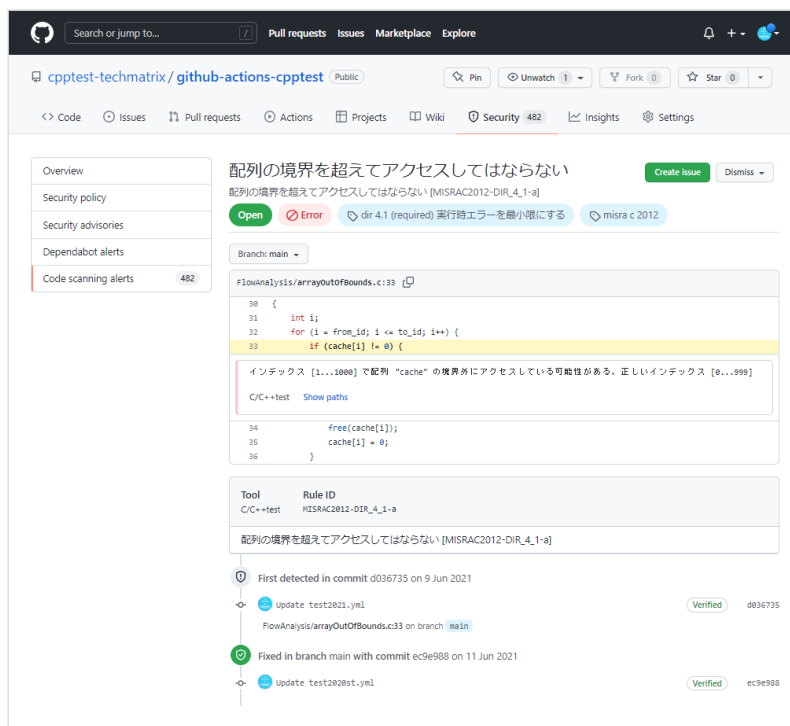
Search or jump to... / Pull requests Issues Marketplace Explore

cpptest-techmatrix / github-actions-cpptest Public

Pin Unwatch 1 Fork 0 Star 0

Code Issues Pull requests Actions Projects Wiki Security 482 Insights Settings

Overview
Security policy
Security advisories
Dependabot alerts
Code scanning alerts 482

配列の境界を超えてアクセスしてはならない
配列の境界を超えてアクセスしてはならない [MISRAC2012-DIR_4_1-a]

Create issue Dismiss

Open Error dir 4.1 (required) 実行時エラーを最小限にする misra c 2012

Branch: main

FlowAnalysis/arrayOutOfBounds.c:33

30 {
31 int i;
32 for (i = from_id; i <= to_id; i++) {
33 if (cache[i] != 0) {

インデックス [1...1000] で配列 "cache" の境界外にアクセスしている可能性がある. 正しいインデックス [0...999]

C/C++test Show paths

34 free(cache[i]);
35 cache[i] = 0;
36 }

Tool Rule ID
C/C++test MISRAC2012-DIR_4_1-a

配列の境界を超えてアクセスしてはならない [MISRAC2012-DIR_4_1-a]

First detected in commit d036735 on 9 Jun 2021

Update test2021.yml Verified d036735

FlowAnalysis/arrayOutOfBounds.c:33 on branch main

Fixed in branch main with commit ec9e988 on 11 Jun 2021

Update test2020st.yml Verified ec9e988